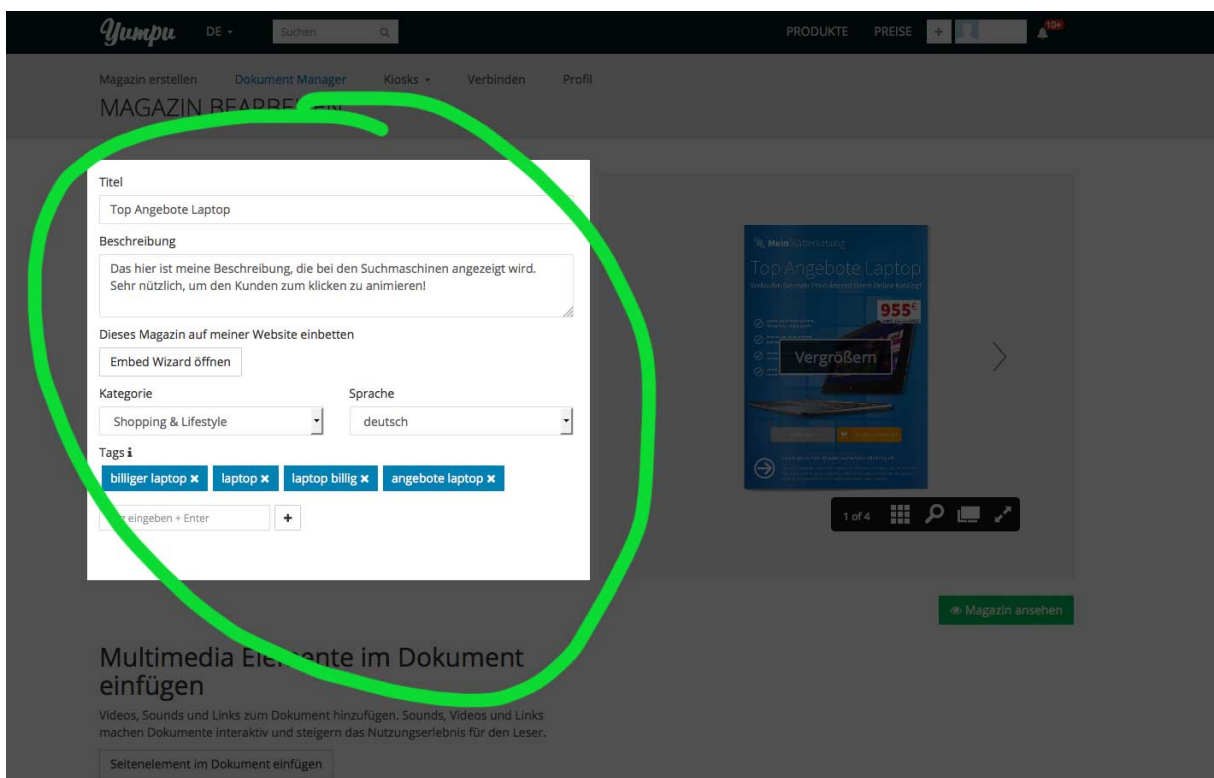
Yumpu DE Suchen PRODUKTE PREISE + 10+

Magazin erstellen Dokument Manager Kiosks Verbinden Profil

MAGAZIN BEARBE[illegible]

Titel

Top Angebote Laptop

Beschreibung

Das hier ist meine Beschreibung, die bei den Suchmaschinen angezeigt wird. Sehr nützlich, um den Kunden zum klicken zu animieren!

Dieses Magazin auf meiner Website einbetten

Embed Wizard öffnen

Kategorie

Shopping & Lifestyle

Sprache

deutsch

Tags i

billiger laptop ✖ laptop ✖ laptop billig ✖ angebote laptop ✖

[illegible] eingeben + Enter +

MeinBlätterkatalog

Top Angebote Laptop

955€

Vergrößern

1 of 4

Magazin ansehen

Multimedia Ele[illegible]ente im Dokument einfügen

Videos, Sounds und Links zum Dokument hinzufügen. Sounds, Videos und Links machen Dokumente interaktiv und steigern das Nutzungserlebnis für den Leser.

Seitenelement im Dokument einfügen